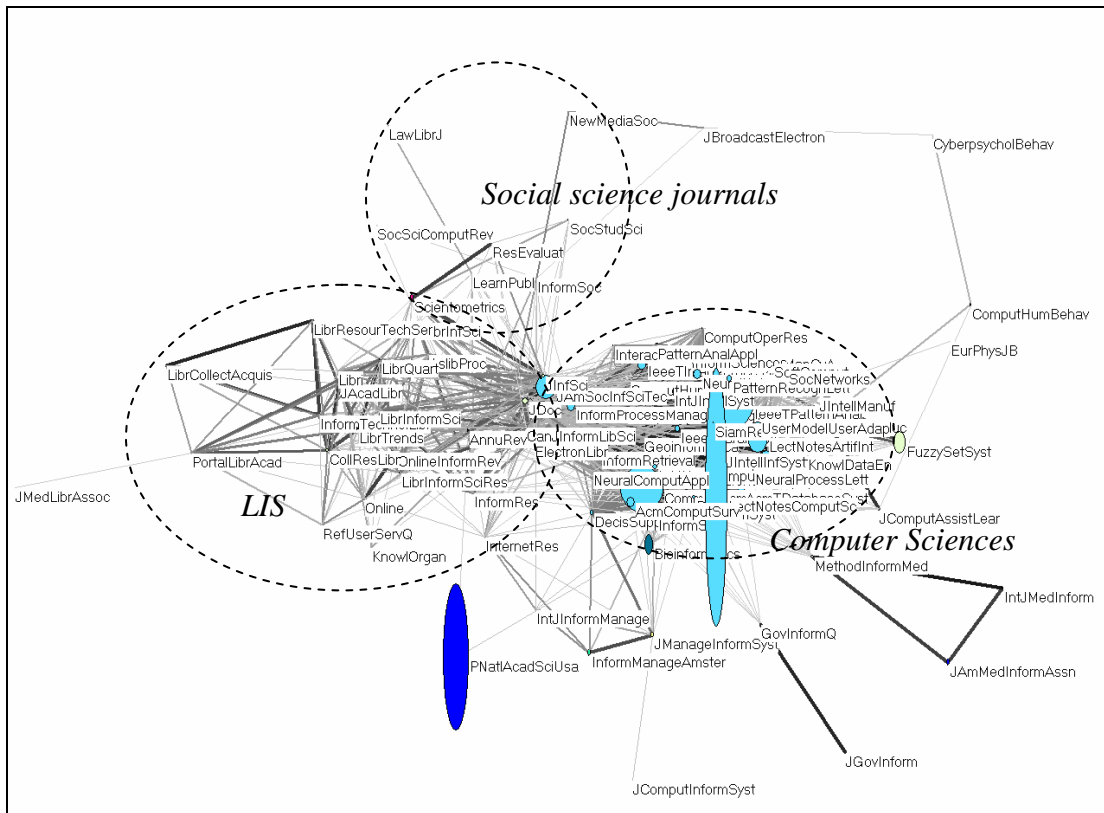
Social science journals

LawLibrJ
NewMediaSoc
JBroadcastElectron
CyberpsycholBehav
SocSciComputRev
SocStudSci
ResEvaluat
LearnPubl
InformSoc
Scientometrics
LibrResourTechSer
brInfSci
ComputHumBehav
ComputOperRes
EurPhysJB
LibrCollectAcquis
slibProc
InteracPatternAnalAppl
Libr
LibrQuar
InfSci
JAcadLibr
JAmSocInfSciTec
SocNetworks
JDoc
InformProcessManag
IntJIntellSyst
PatternRecognLett
JIntellManuf
LibrInformSci
IeeeTPatternAnal
UserModelUserAdapInc
InformTech
LibrTrends
AnnuRevInformSciTechn
CanJInformLibSci
SiamRev
LectNotesArtifInt
FuzzySetSyst
PortalLibrAcad
CollResLibr
OnlineInformRev
ElectronLibr
InformRetrieval
JIntellInfSyst
KnowlDataEng
LibrInformSciRes
NeuralComputAppl
NeuralProcessLett
JMedLibrAssoc
LIS
InformRes
AcmComputSurv
LectNotesComputSci
JComputAssistLear
Online
DecisSupport
InformSyst
RefUserServQ
Computer Sciences
KnowlOrgan
InternetRes
Bioinformatics
MethodInformMed
IntJMedInform
IntJInformManage
JManageInformSyst
GovInformQ
PNatlAcadSciUsa
InformManageAmster
JAmMedInformAssn
JGovInform
JComputInformSyst